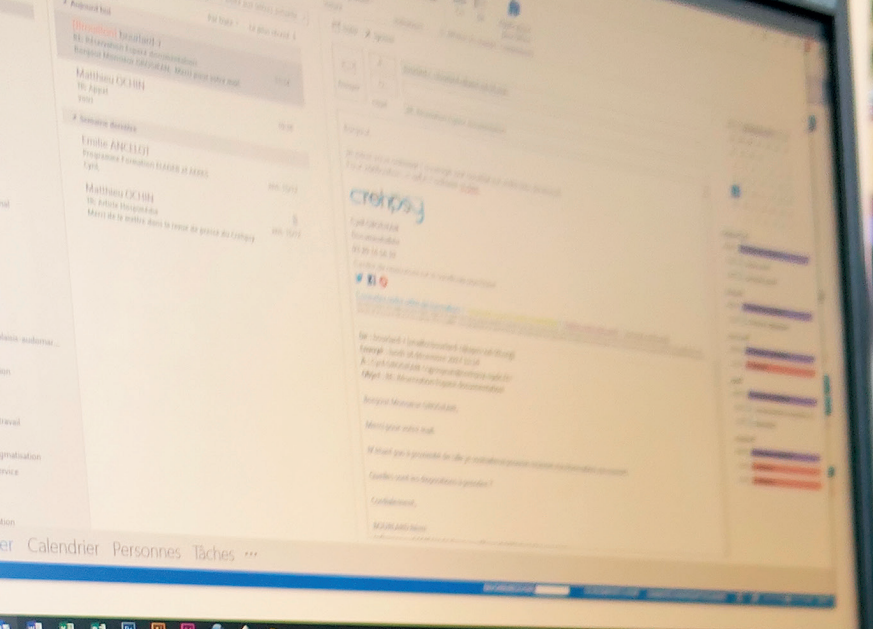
Aujourd'hui

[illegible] Bouchard J

RE: Réservation Espace documentation

Bonjour Monsieur GROSJEAN, Merci pour votre mail

Matthieu OCHIN

TR: Appel

Semaine dernière

Emilie ANCELOT

Programme Formation

Matthieu OCHIN

TR: Article Hospitalité

Merci de le mettre dans la revue de presse du Crempsy

Crempsy

er Calendrier Personnes Tâches ···